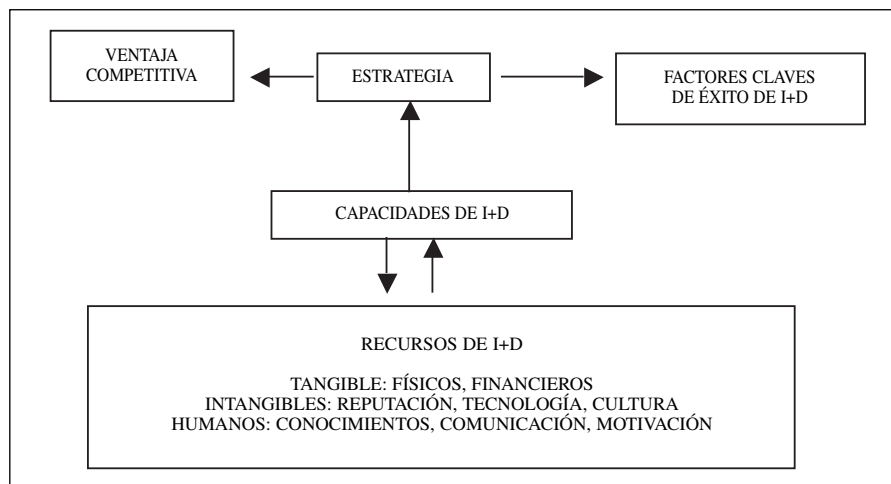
VENTAJA COMPETITIVA

ESTRATEGIA

FACTORES CLAVES DE ÉXITO DE I+D

CAPACIDADES DE I+D

RECURSOS DE I+D

TANGIBLE: FÍSICOS, FINANCIEROS
INTANGIBLES: REPUTACIÓN, TECNOLOGÍA, CULTURA
HUMANOS: CONOCIMIENTOS, COMUNICACIÓN, MOTIVACIÓN